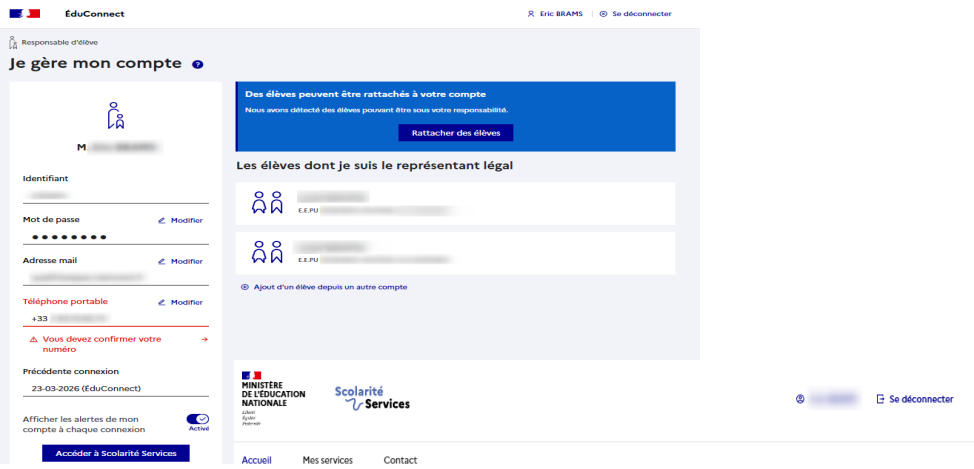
ÉduConnect

Eric BRAMS | Se déconnecter

Responsable d'élève

Je gère mon compte

M. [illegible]

Identifiant
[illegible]

Mot de passe
Modifier
••••••••

Adresse mail
Modifier
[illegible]

Téléphone portable
Modifier
+33 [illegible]

Vous devez confirmer votre numéro

Précédente connexion
23-03-2026 (ÉduConnect)

Afficher les alertes de mon compte à chaque connexion
Activé

Accéder à Scolarité Services

Des élèves peuvent être rattachés à votre compte
Nous avons détecté des élèves pouvant être sous votre responsabilité.
Rattacher des élèves

Les élèves dont je suis le représentant légal

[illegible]
E.E.PU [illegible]

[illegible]
E.E.PU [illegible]

Ajout d'un élève depuis un autre compte

MINISTÈRE DE L'ÉDUCATION NATIONALE
Liberté Égalité Fraternité

Scolarité Services

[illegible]

Se déconnecter

Accueil
Mes services
Contact